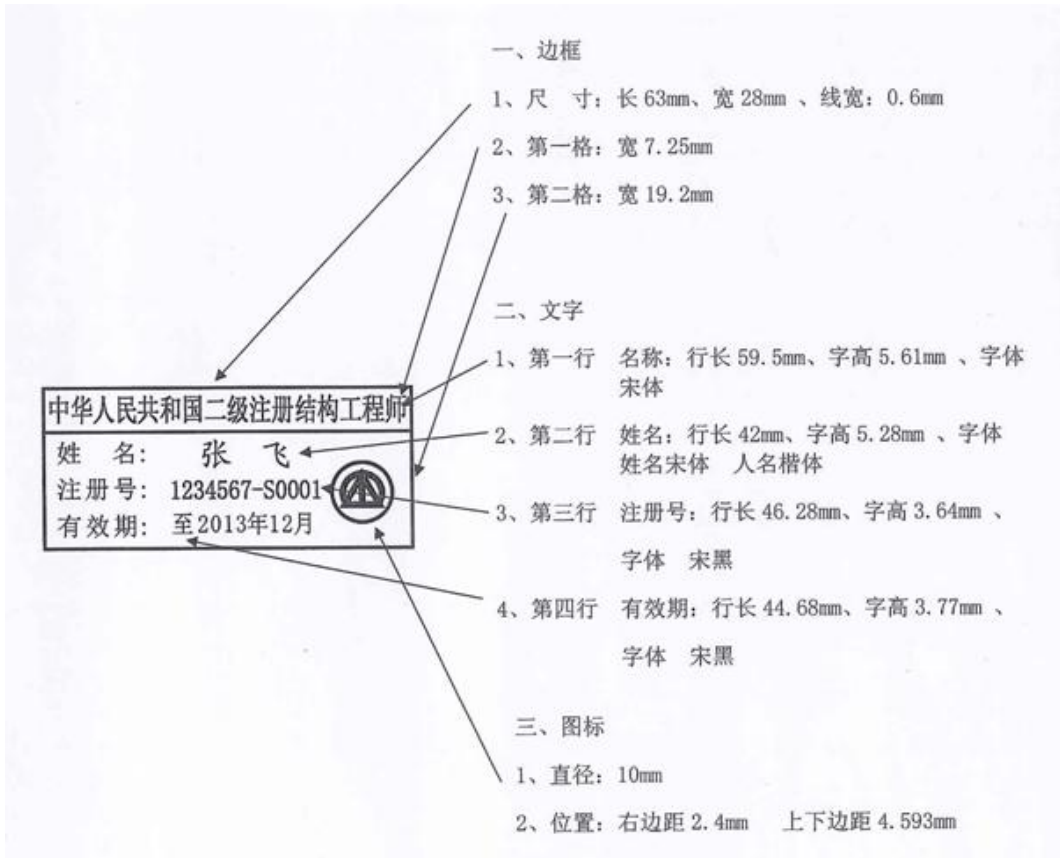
一、边框

1、尺　寸：长 63mm、宽 28mm 、线宽：0.6mm

2、第一格：宽 7.25mm

3、第二格：宽 19.2mm

二、文字

1、第一行　名称：行长 59.5mm、字高 5.61mm 、字体宋体

2、第二行　姓名：行长 42mm、字高 5.28mm 、字体姓名宋体　人名楷体

3、第三行　注册号：行长 46.28mm、字高 3.64mm 、字体　宋黑

4、第四行　有效期：行长 44.68mm、字高 3.77mm 、字体　宋黑

三、图标

1、直径：10mm

2、位置：右边距 2.4mm　上下边距 4.593mm

中华人民共和国二级注册结构工程师

姓　名：　张　飞

注册号：1234567-S0001

有效期：至2013年12月